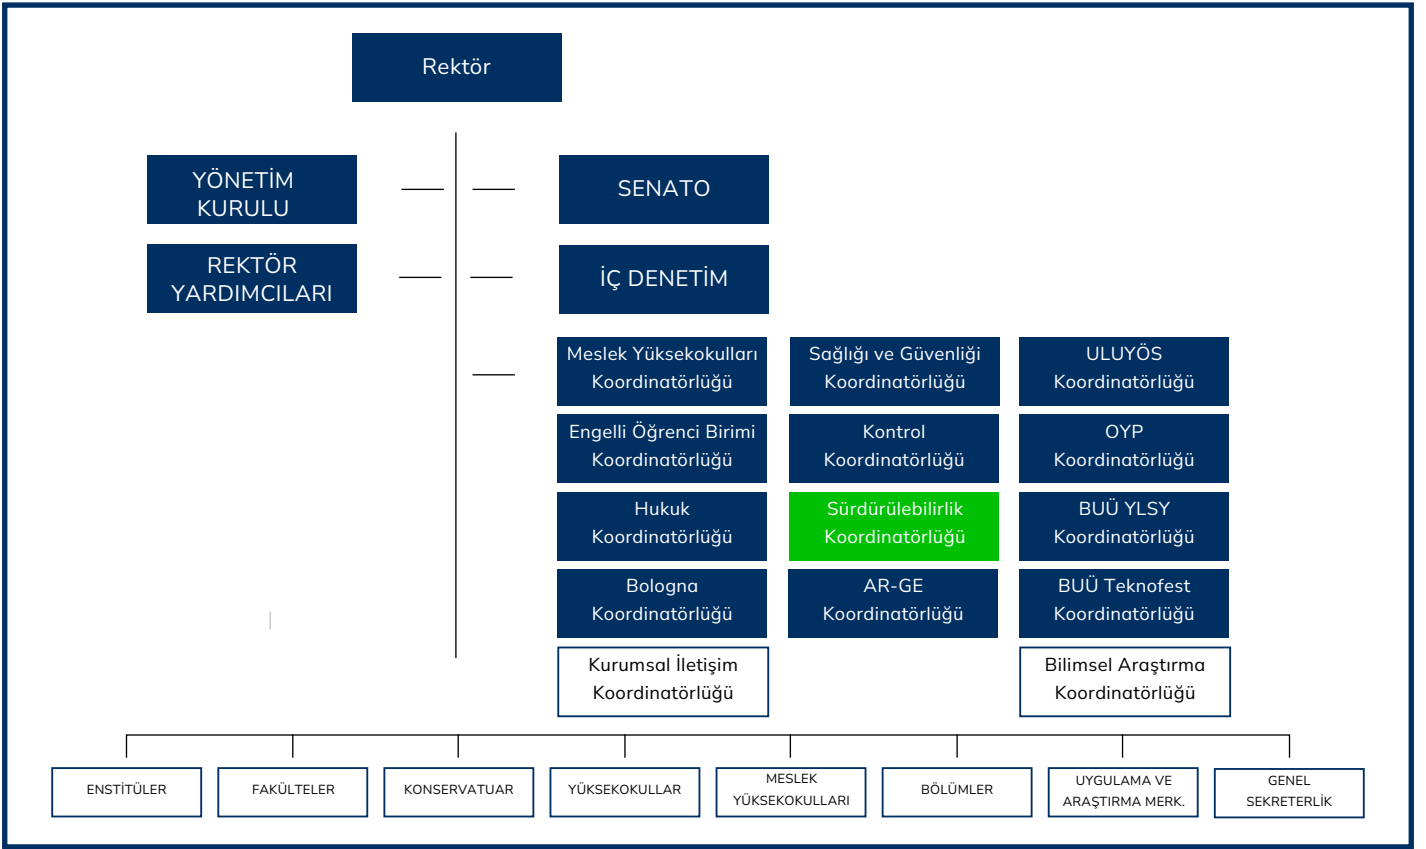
Rektör

YÖNETİM KURULU

SENATO

REKTÖR YARDIMCILARI

İÇ DENETİM

Meslek Yüksekokulları Koordinatörlüğü

Sağlığı ve Güvenliği Koordinatörlüğü

ULUYÖS Koordinatörlüğü

Engelli Öğrenci Birimi Koordinatörlüğü

Kontrol Koordinatörlüğü

OYP Koordinatörlüğü

Hukuk Koordinatörlüğü

Sürdürülebilirlik Koordinatörlüğü

BUÜ YLSY Koordinatörlüğü

Bologna Koordinatörlüğü

AR-GE Koordinatörlüğü

BUÜ Teknofest Koordinatörlüğü

Kurumsal İletişim Koordinatörlüğü

Bilimsel Araştırma Koordinatörlüğü

ENSTİTÜLER

FAKÜLTELER

KONSERVATUAR

YÜKSEKOKULLAR

MESLEK YÜKSEKOKULLARI

BÖLÜMLER

UYGULAMA VE ARAŞTIRMA MERK.

GENEL SEKRETERLİK